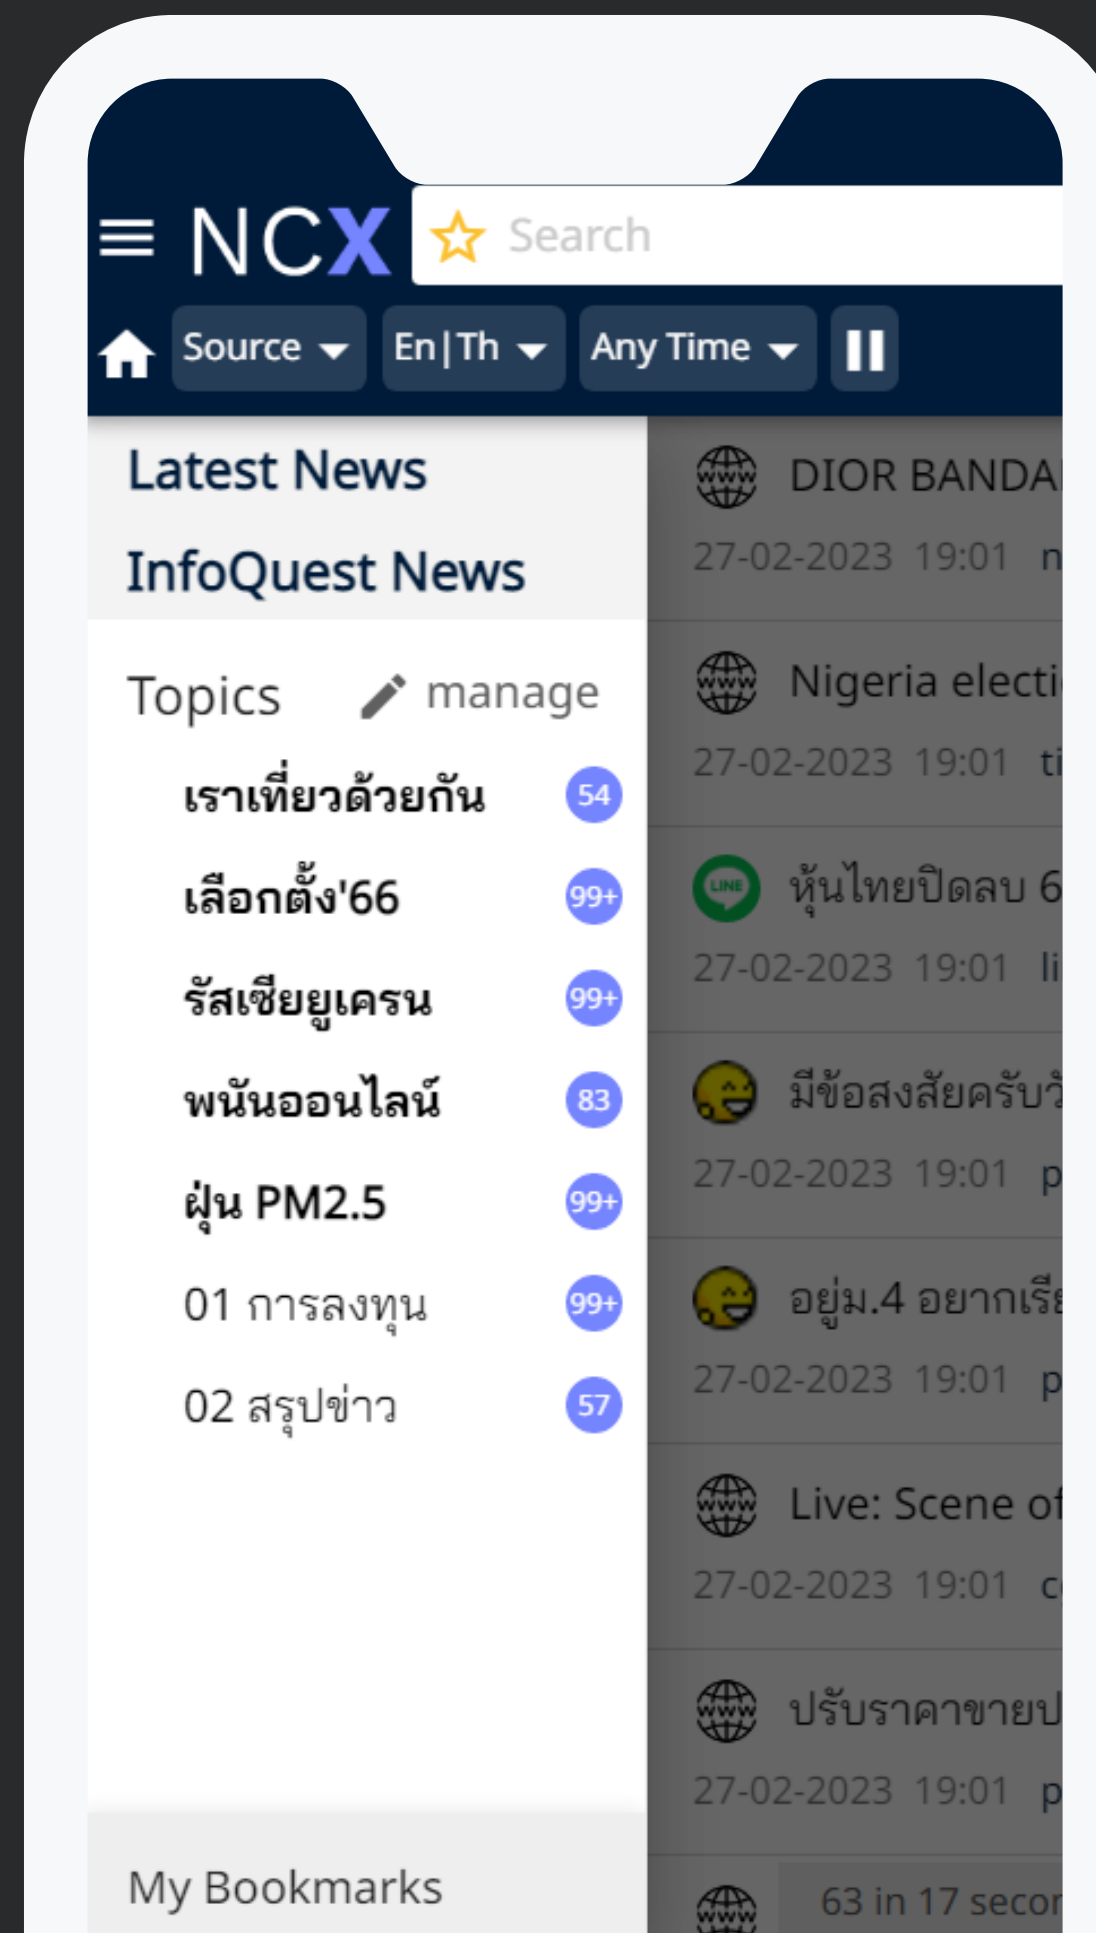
NCX Search

Source En|Th Any Time

Latest News

InfoQuest News

Topics manage

เราเที่ยวด้วยกัน 54

เลือกตั้ง'66 99+

รัสเซียยูเครน 99+

พนันออนไลน์ 83

ฝุ่น PM2.5 99+

01 การลงทุน 99+

02 สรุปข่าว 57

My Bookmarks

DIOR BANDA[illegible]

27-02-2023 19:01 n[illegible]

Nigeria electi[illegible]

27-02-2023 19:01 ti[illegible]

LINE หุ้นไทยปิดลบ 6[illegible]

27-02-2023 19:01 li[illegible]

มีข้อสงสัยครับว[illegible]

27-02-2023 19:01 p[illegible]

อยู่ม.4 อยากเรี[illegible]

27-02-2023 19:01 p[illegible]

Live: Scene of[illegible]

27-02-2023 19:01 c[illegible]

ปรับราคาขายป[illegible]

27-02-2023 19:01 p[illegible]

63 in 17 secon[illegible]